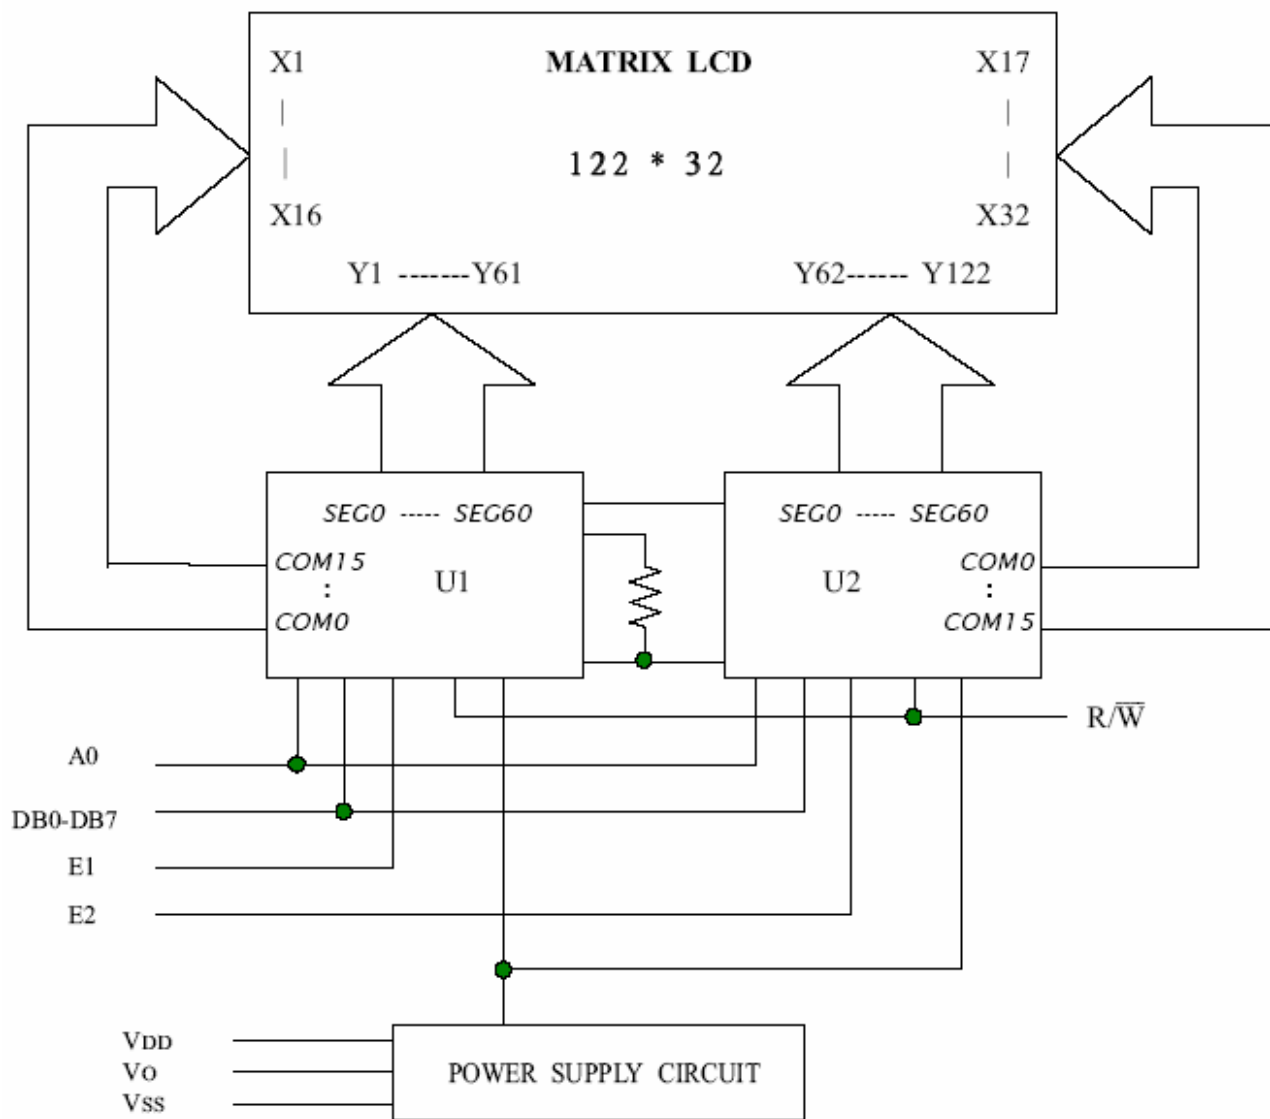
X1
|
|
X16

MATRIX LCD

122 * 32

X17
|
|
X32

Y1 -------Y61

Y62------ Y122

SEG0 ----- SEG60
COM15
:
COM0
U1

SEG0 ----- SEG60
U2
COM0
:
COM15

$R/\overline{W}$

A0
DB0-DB7
E1
E2

VDD
VO
VSS

POWER SUPPLY CIRCUIT